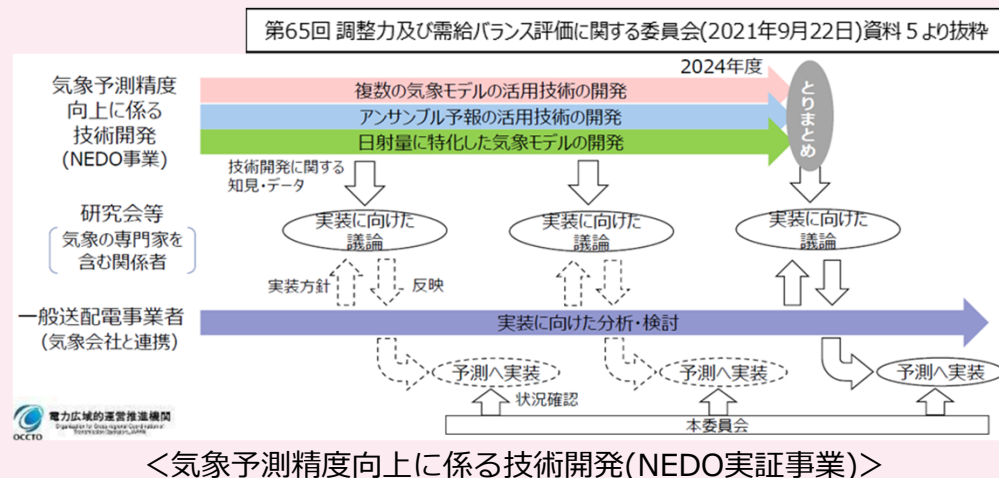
第65回 調整力及び需給バランス評価に関する委員会(2021年9月22日)資料５より抜粋

2024年度

気象予測精度向上に係る技術開発(NEDO事業)

複数の気象モデルの活用技術の開発
アンサンブル予報の活用技術の開発
日射量に特化した気象モデルの開発

とりまとめ

技術開発に関する知見・データ

研究会等
気象の専門家を含む関係者

実装に向けた議論
実装に向けた議論
実装に向けた議論

実装方針
反映

一般送配電事業者
(気象会社と連携)

実装に向けた分析・検討

予測へ実装
予測へ実装
予測へ実装

状況確認

本委員会

電力広域的運営推進機関
OCCTO

＜気象予測精度向上に係る技術開発(NEDO実証事業)＞